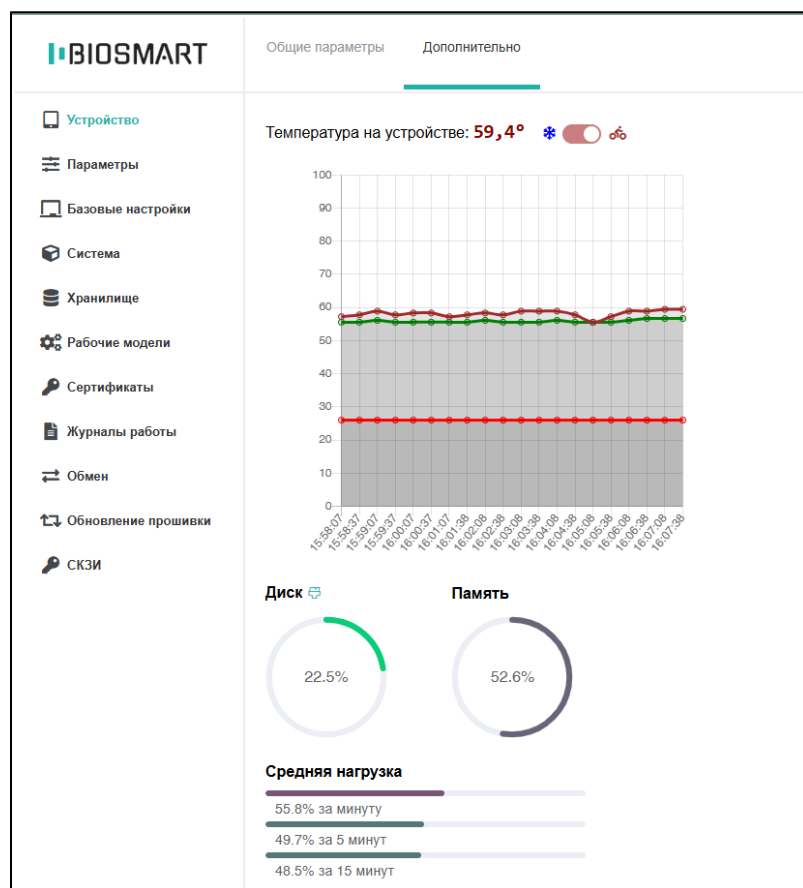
BIOSMART

Общие параметры Дополнительно

Устройство
Параметры
Базовые настройки
Система
Хранилище
Рабочие модели
Сертификаты
Журналы работы
Обмен
Обновление прошивки
СКЗИ

Температура на устройстве: 59,4°

100
90
80
70
60
50
40
30
20
10
0

15:58:07
15:58:37
15:59:07
15:59:37
16:00:07
16:00:37
16:01:07
16:01:38
16:02:08
16:02:38
16:03:08
16:03:38
16:04:08
16:04:38
16:05:08
16:05:38
16:06:08
16:06:38
16:07:08
16:07:38

Диск
22.5%

Память
52.6%

Средняя нагрузка
55.8% за минуту
49.7% за 5 минут
48.5% за 15 минут